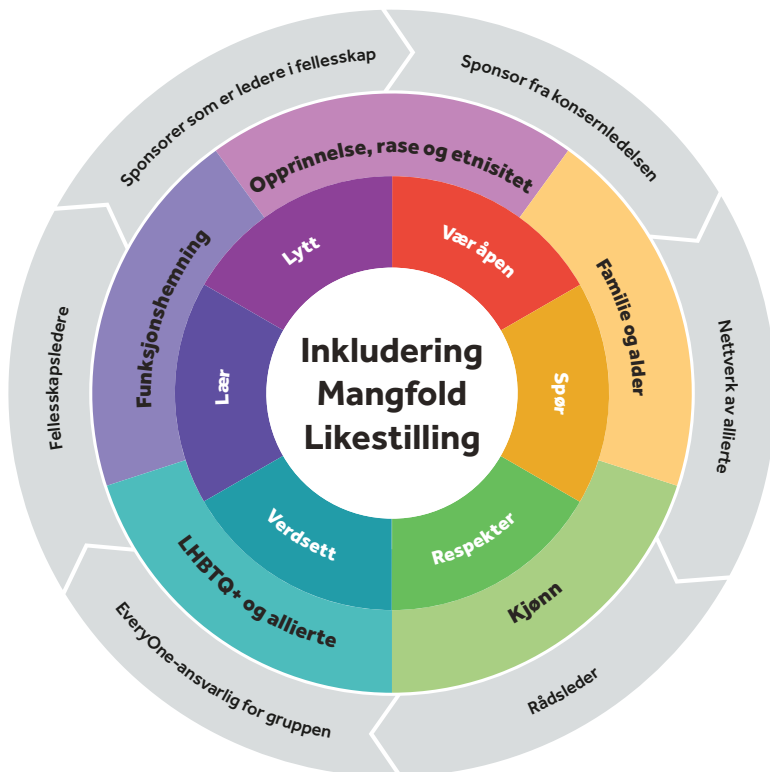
Inkludering
Mangfold
Likestilling

Lytt

Vær åpen

Spør

Respekter

Verdsett

Lær

Opprinnelse, rase og etnisitet

Familie og alder

Kjønn

LHBTQ+ og allierte

Funksjonshemning

Sponsorer som er ledere i fellesskap

Sponsor fra konsernledelsen

Nettverk av allierte

Rådsleder

EveryOne-ansvarlig for gruppen

Fellesskapsledere